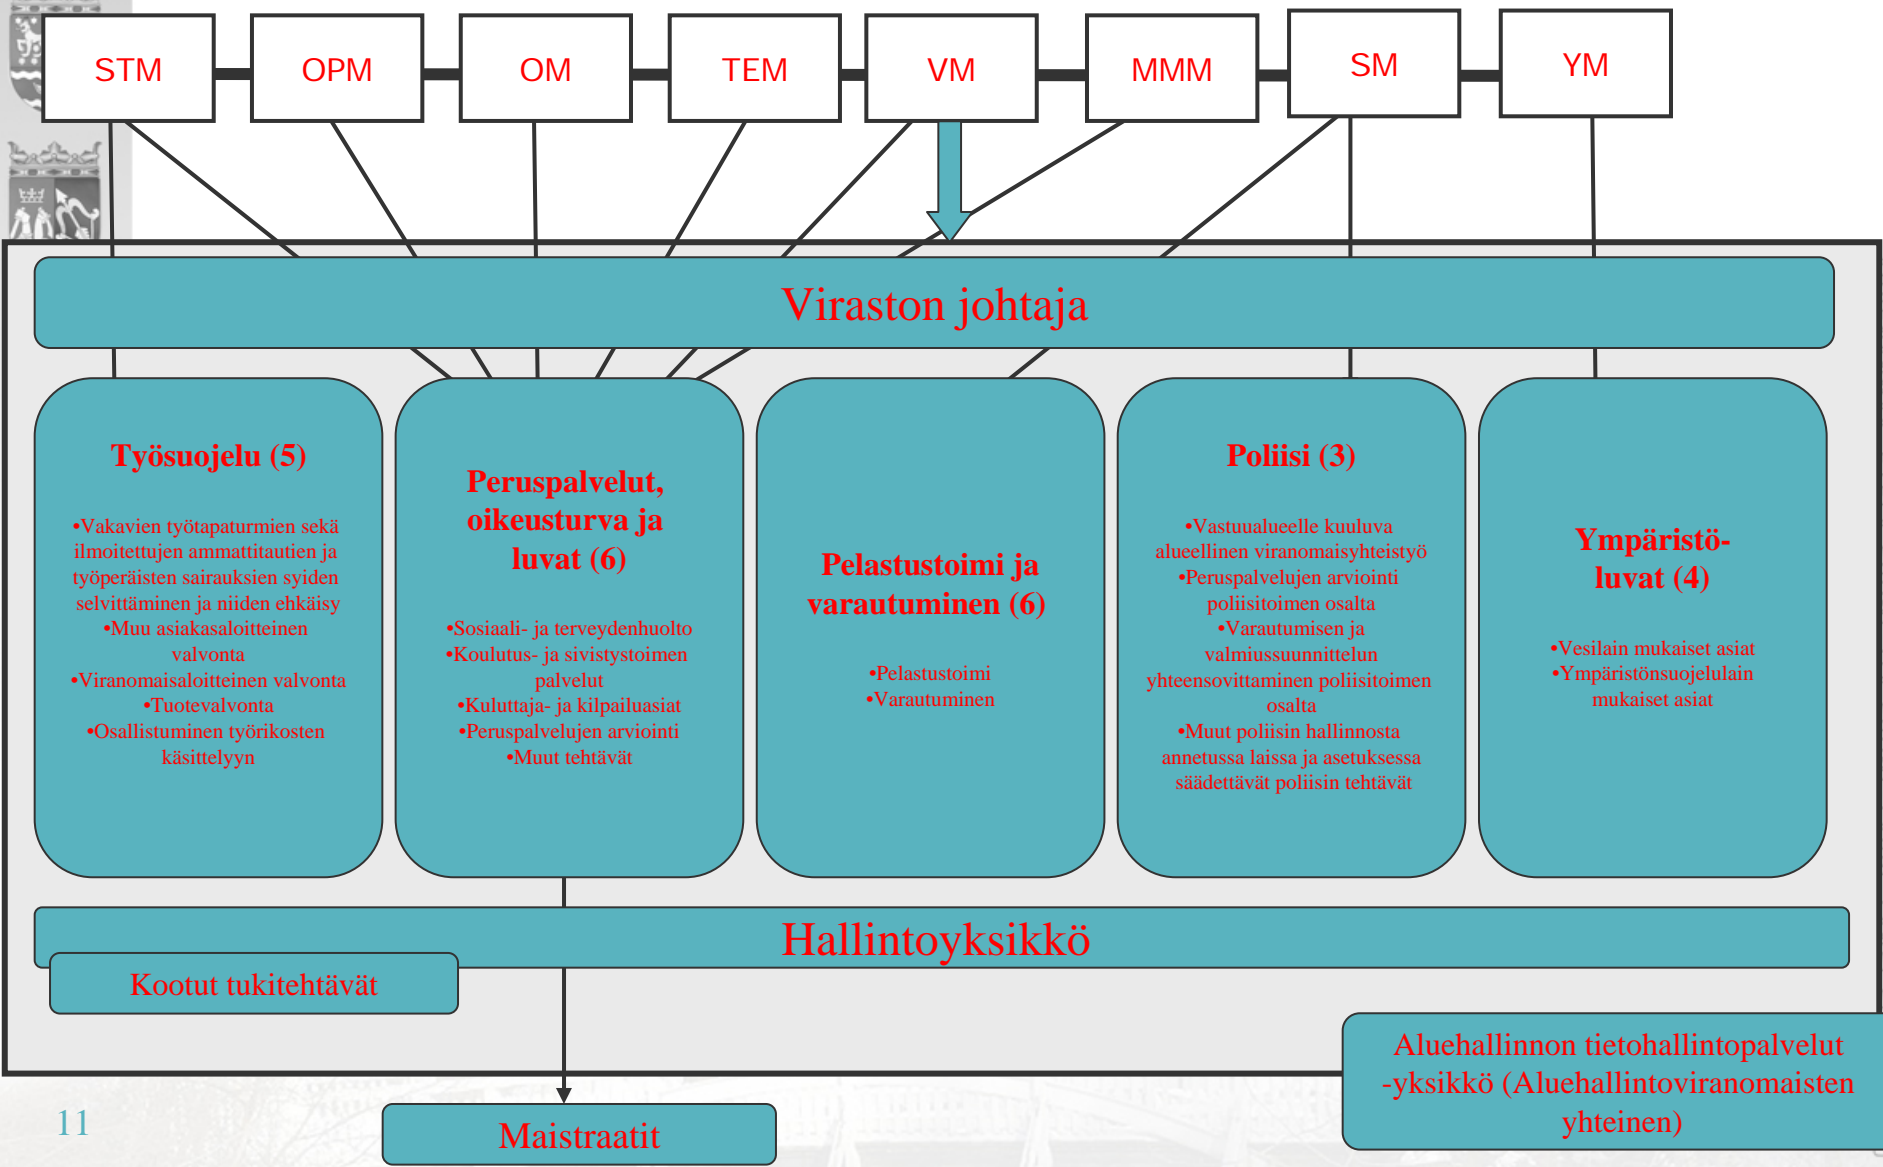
STM OPM OM TEM VM MMM SM YM

Viraston johtaja

Työsuojelu (5)

•Vakavien työtapaturmien sekä ilmoitettujen ammattitautien ja työperäisten sairauksien syiden selvittäminen ja niiden ehkäisy
•Muu asiakasaloitteinen valvonta
•Viranomaisaloitteinen valvonta
•Tuotevalvonta
•Osallistuminen työrikosten käsittelyyn

Peruspalvelut, oikeusturva ja luvat (6)

•Sosiaali- ja terveydenhuolto
•Koulutus- ja sivistystoimen palvelut
•Kuluttaja- ja kilpailuasiat
•Peruspalvelujen arviointi
•Muut tehtävät

Pelastustoimi ja varautuminen (6)

•Pelastustoimi
•Varautuminen

Poliisi (3)

•Vastuualueelle kuuluva alueellinen viranomaisyhteistyö
•Peruspalvelujen arviointi poliisitoimen osalta
•Varautumisen ja valmiussuunnittelun yhteensovittaminen poliisitoimen osalta
•Muut poliisin hallinnosta annetussa laissa ja asetuksessa säädettävät poliisin tehtävät

Ympäristö-luvat (4)

•Vesilain mukaiset asiat
•Ympäristönsuojelulain mukaiset asiat

Hallintoyksikkö

Kootut tukitehtävät

Aluehallinnon tietohallintopalvelut -yksikkö (Aluehallintoviranomaisten yhteinen)

11

Maistraatit